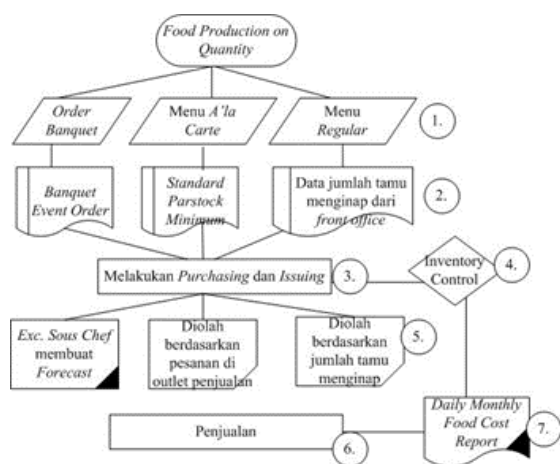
Food Production on Quantity

Order Banquet

Menu A'la Carte

Menu Regular

1.

Banquet Event Order

Standard Parstock Minimum

Data jumlah tamu menginap dari front office

2.

Melakukan Purchasing dan Issuing

3.

Inventory Control

4.

Exc. Sous Chef membuat Forecast

Diolah berdasarkan pesanan di outlet penjualan

Diolah berdasarkan jumlah tamu menginap

5.

Penjualan

6.

Daily Monthly Food Cost Report

7.